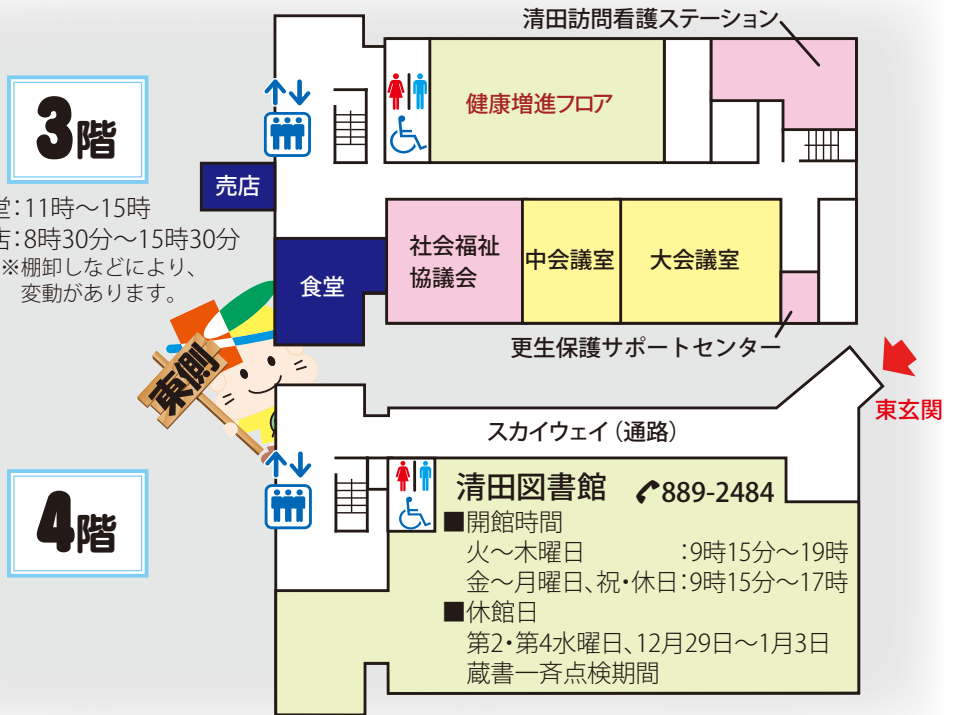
3階

堂:11時～15時
店:8時30分～15時30分
※棚卸しなどにより、変動があります。

清田訪問看護ステーション

健康増進フロア

売店

食堂

社会福祉協議会

中会議室

大会議室

更生保護サポートセンター

東側

東玄関

スカイウェイ（通路）

4階

清田図書館 889-2484
■開館時間
火～木曜日 :9時15分～19時
金～月曜日、祝・休日:9時15分～17時
■休館日
第2・第4水曜日、12月29日～1月3日
蔵書一斉点検期間